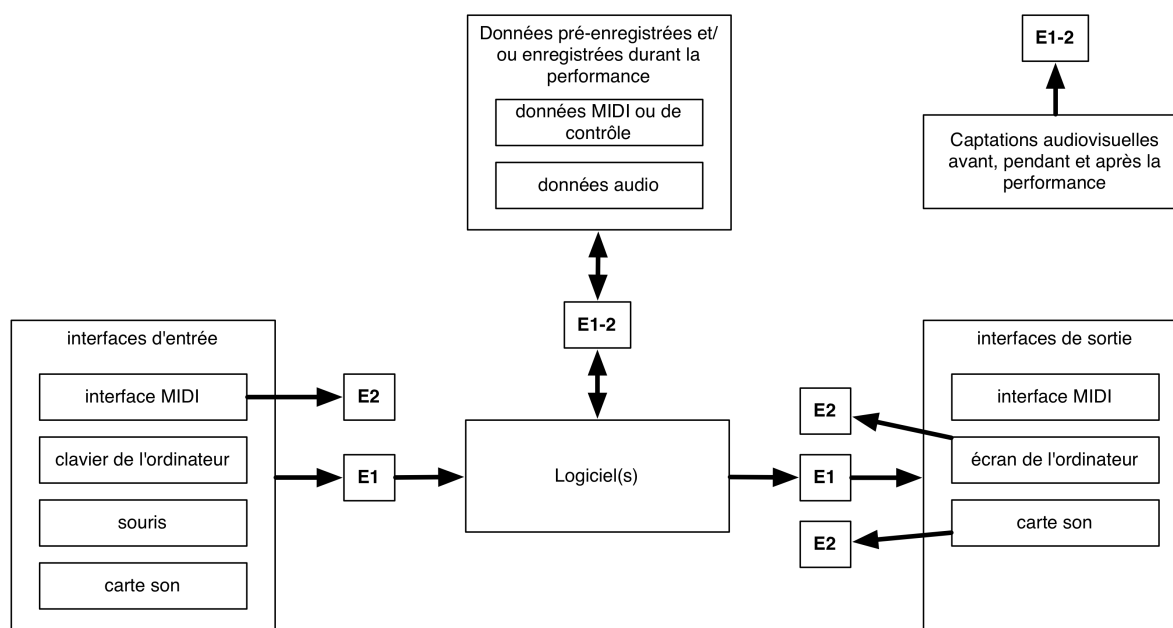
Données pré-enregistrées et/ ou enregistrées durant la performance

données MIDI ou de contrôle

données audio

E1-2

Captations audiovisuelles avant, pendant et après la performance

E1-2

interfaces d'entrée

interface MIDI

clavier de l'ordinateur

souris

carte son

E2

E1

Logiciel(s)

E1

E2

E2

interfaces de sortie

interface MIDI

écran de l'ordinateur

carte son